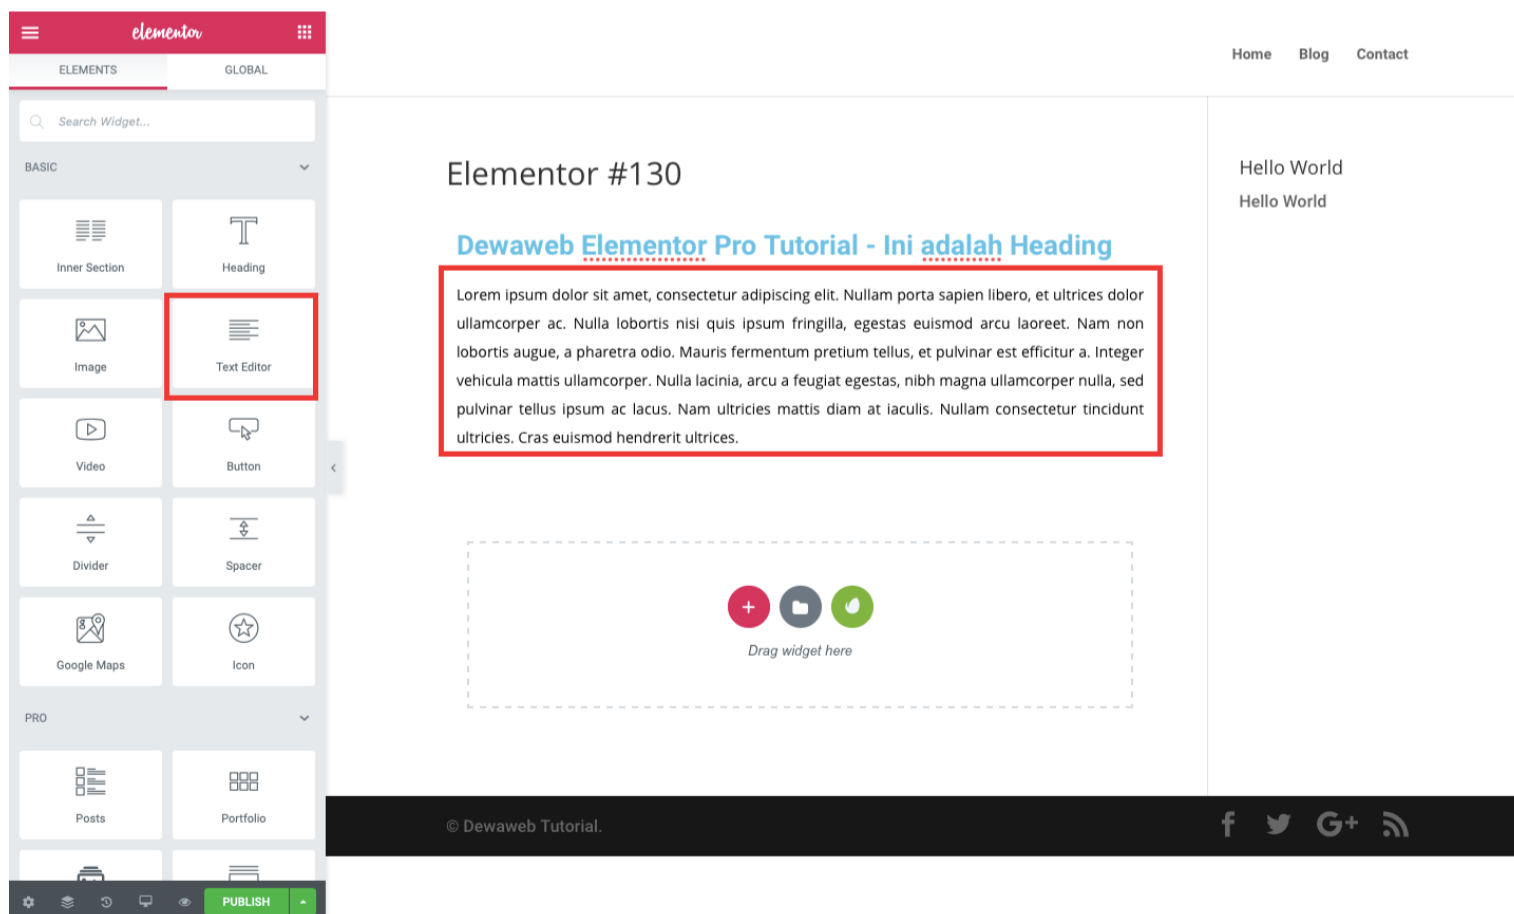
elementor

ELEMENTS GLOBAL

Search Widget...

BASIC

Inner Section
Heading
Image
Text Editor
Video
Button
Divider
Spacer
Google Maps
Icon

PRO

Posts
Portfolio

PUBLISH

Home Blog Contact

Elementor #130

Dewaweb Elementor Pro Tutorial - Ini adalah Heading

Lorem ipsum dolor sit amet, consectetur adipiscing elit. Nullam porta sapien libero, et ultrices dolor ullamcorper ac. Nulla lobortis nisi quis ipsum fringilla, egestas euismod arcu laoreet. Nam non lobortis augue, a pharetra odio. Mauris fermentum pretium tellus, et pulvinar est efficitur a. Integer vehicula mattis ullamcorper. Nulla lacinia, arcu a feugiat egestas, nibh magna ullamcorper nulla, sed pulvinar tellus ipsum ac lacus. Nam ultricies mattis diam at iaculis. Nullam consectetur tincidunt ultricies. Cras euismod hendrerit ultrices.

Drag widget here

Hello World

Hello World

© Dewaweb Tutorial.